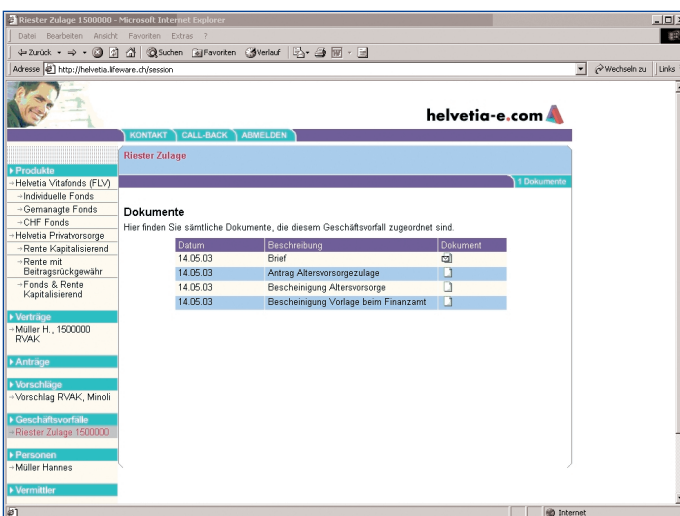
Riester Zulage 1500000 - Microsoft Internet Explorer

Datei Bearbeiten Ansicht Favoriten Extras ?

Zurück Suchen Favoriten Verlauf

Adresse http://helvetia.lifeware.ch/session

Wechseln zu Links

helvetia-e.com

KONTAKT CALL-BACK ABMELDEN

Riester Zulage

1 Dokumente

Produkte
→Helvetia Vitafonds (FLV)
→Individuelle Fonds
→Gemanagte Fonds
→CHF Fonds
→Helvetia Privatvorsorge
→Rente Kapitalisierend
→Rente mit Beitragsrückgewähr
→Fonds & Rente Kapitalisierend

Verträge
→Müller H., 1500000 RVAK

Anträge

Vorschläge
→Vorschlag RVAK, Minoli

Geschäftsvorfälle
→Riester Zulage 1500000

Personen
→Müller Hannes

Vermittler

Dokumente

Hier finden Sie sämtliche Dokumente, die diesem Geschäftsvorfall zugeordnet sind.

| Datum | Beschreibung | Dokument |
|---|---|---|
| 14.05.03 | Brief | |
| 14.05.03 | Antrag Altersvorsorgezulage | |
| 14.05.03 | Bescheinigung Altersvorsorge | |
| 14.05.03 | Bescheinigung Vorlage beim Finanzamt | |

Internet